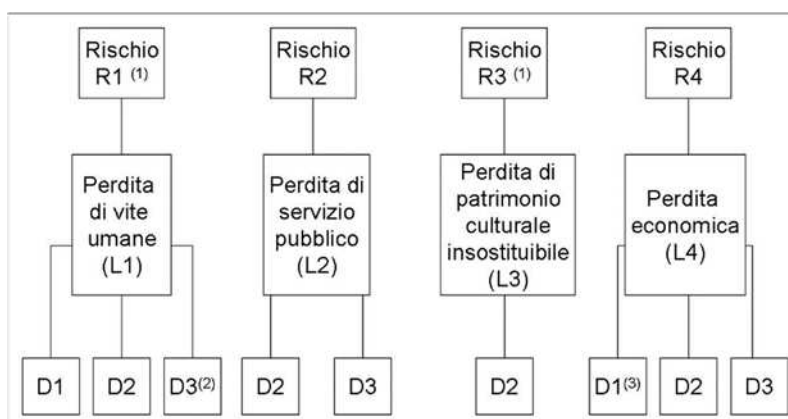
Rischio R1 $^{(1)}$

Perdita di vite umane (L1)

D1 D2 D3$^{(2)}$

Rischio R2

Perdita di servizio pubblico (L2)

D2 D3

Rischio R3 $^{(1)}$

Perdita di patrimonio culturale insostituibile (L3)

D2

Rischio R4

Perdita economica (L4)

D1$^{(3)}$ D2 D3